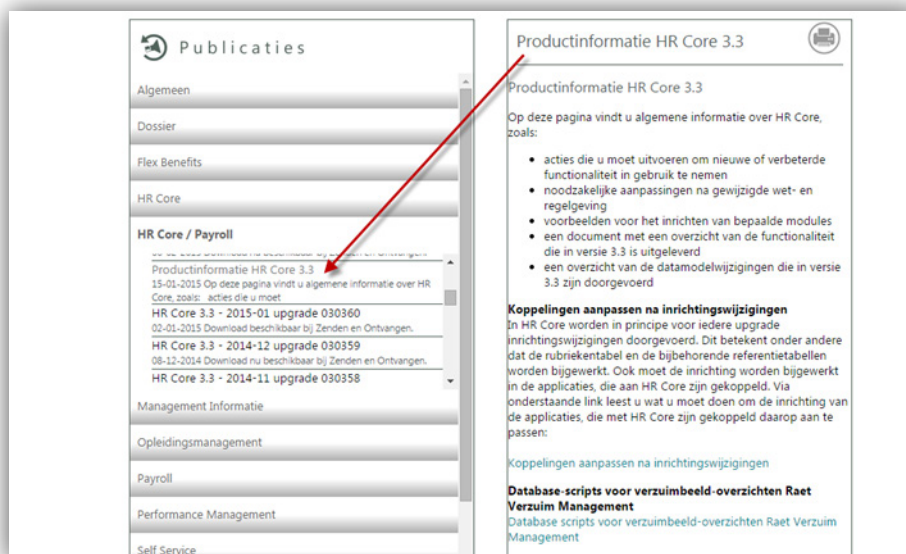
Publicaties

Algemeen

Dossier

Flex Benefits

HR Core

HR Core / Payroll

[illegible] Download nu beschikbaar bij Zenden en Ontvangen.

Productinformatie HR Core 3.3
15-01-2015 Op deze pagina vindt u algemene informatie over HR Core, zoals: acties die u moet

HR Core 3.3 - 2015-01 upgrade 030360
02-01-2015 Download beschikbaar bij Zenden en Ontvangen.

HR Core 3.3 - 2014-12 upgrade 030359
08-12-2014 Download nu beschikbaar bij Zenden en Ontvangen.

HR Core 3.3 - 2014-11 upgrade 030358

Management Informatie

Opleidingsmanagement

Payroll

Performance Management

Self Service

Productinformatie HR Core 3.3

Productinformatie HR Core 3.3

Op deze pagina vindt u algemene informatie over HR Core, zoals:

- acties die u moet uitvoeren om nieuwe of verbeterde functionaliteit in gebruik te nemen
- noodzakelijke aanpassingen na gewijzigde wet- en regelgeving
- voorbeelden voor het inrichten van bepaalde modules
- een document met een overzicht van de functionaliteit die in versie 3.3 is uitgeleverd
- een overzicht van de datamodelwijzigingen die in versie 3.3 zijn doorgevoerd

Koppelingen aanpassen na inrichtingswijzigingen
In HR Core worden in principe voor iedere upgrade inrichtingswijzigingen doorgevoerd. Dit betekent onder andere dat de rubriekentabel en de bijbehorende referentietabellen worden bijgewerkt. Ook moet de inrichting worden bijgewerkt in de applicaties, die aan HR Core zijn gekoppeld. Via onderstaande link leest u wat u moet doen om de inrichting van de applicaties, die met HR Core zijn gekoppeld daarop aan te passen:

Koppelingen aanpassen na inrichtingswijzigingen

Database-scripts voor verzuimbeeld-overzichten Raet Verzuim Management
Database scripts voor verzuimbeeld-overzichten Raet Verzuim Management